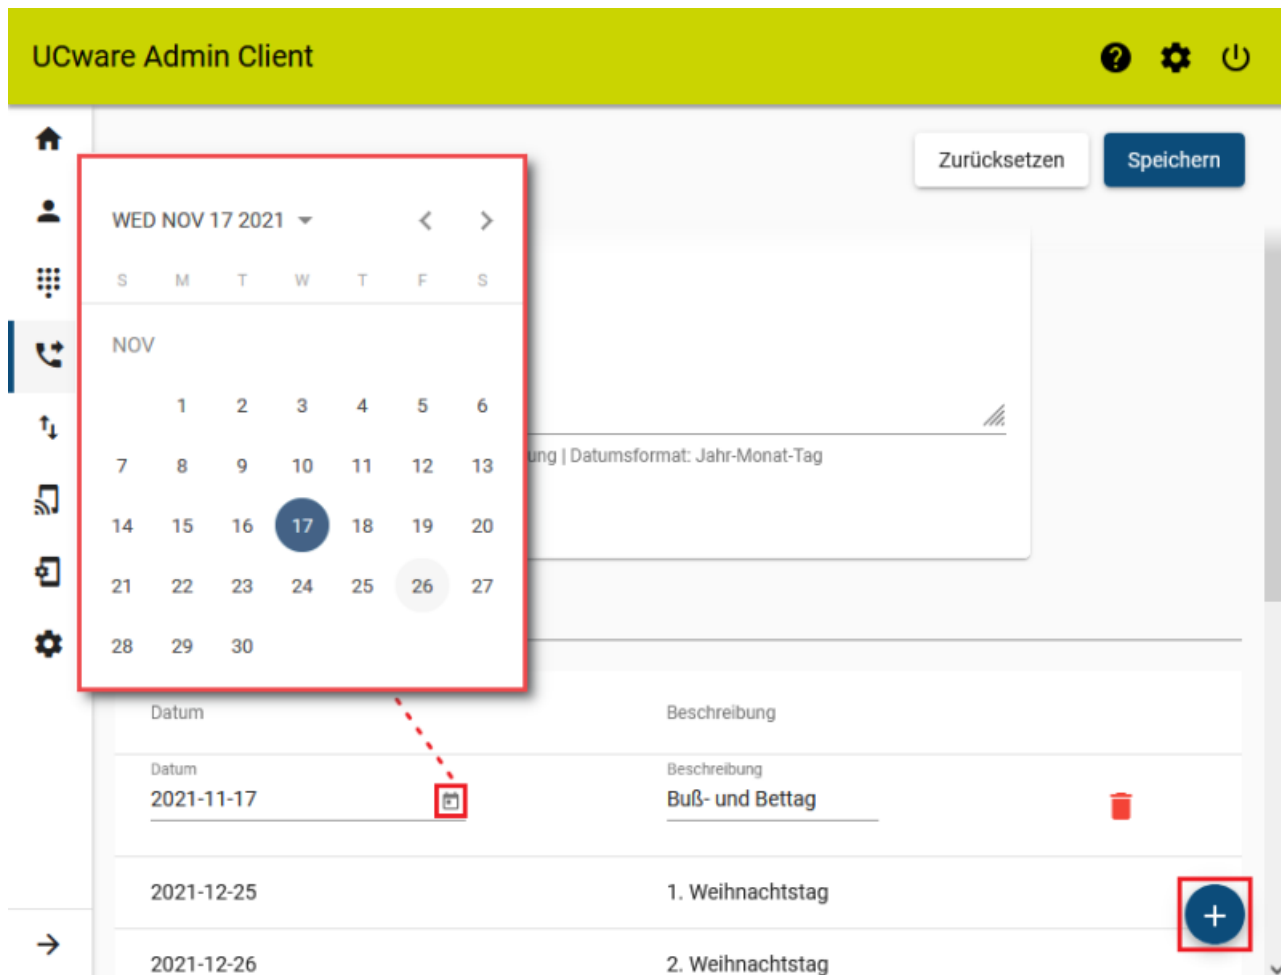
UCware Admin Client

Zurücksetzen

Speichern

WED NOV 17 2021

| S | M | T | W | T | F | S |
|---|---|---|---|---|---|---|
| | 1 | 2 | 3 | 4 | 5 | 6 |
| 7 | 8 | 9 | 10 | 11 | 12 | 13 |
| 14 | 15 | 16 | 17 | 18 | 19 | 20 |
| 21 | 22 | 23 | 24 | 25 | 26 | 27 |
| 28 | 29 | 30 | | | | |

NOV

ung | Datumsformat: Jahr-Monat-Tag

| Datum | Beschreibung |
|---|---|
| Datum 2021-11-17 | Beschreibung Buß- und Bettag |
| 2021-12-25 | 1. Weihnachtstag |
| 2021-12-26 | 2. Weihnachtstag |

+